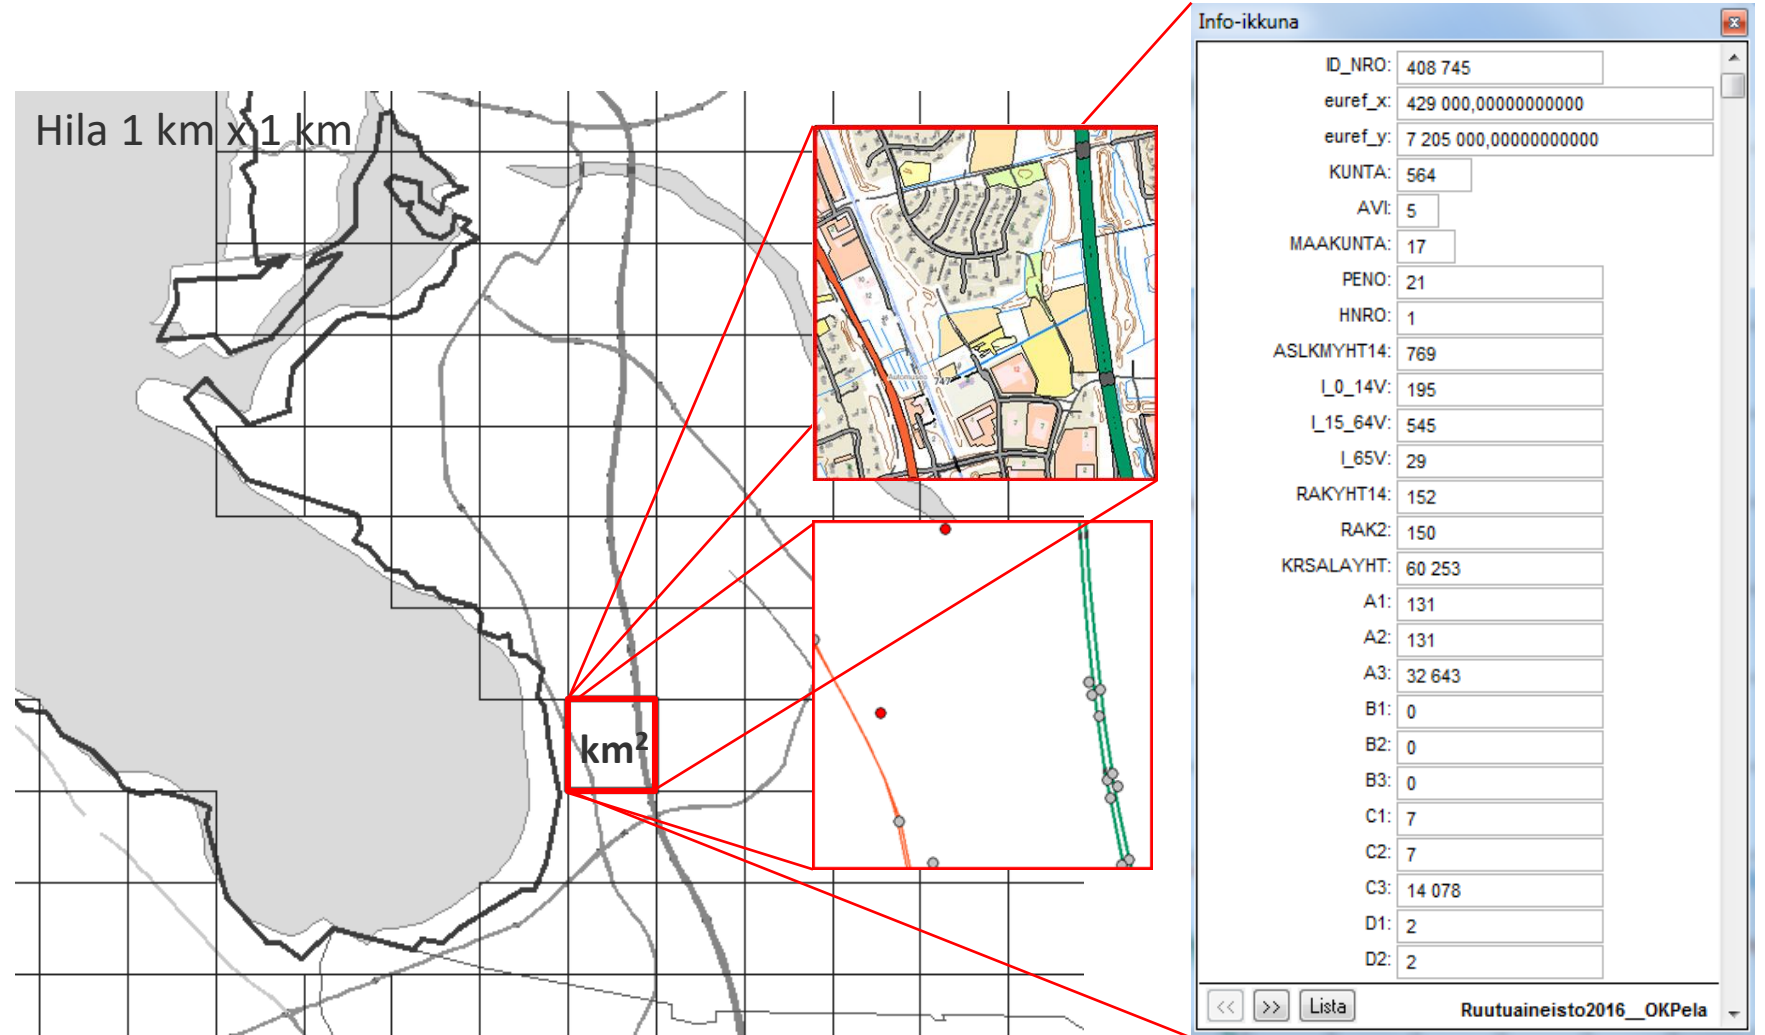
Hila 1 km x 1 km

km$^2$

Info-ikkuna

ID_NRO: 408 745
euref_x: 429 000,0000000000
euref_y: 7 205 000,0000000000
KUNTA: 564
AVI: 5
MAAKUNTA: 17
PENO: 21
HNRO: 1
ASLKMYHT14: 769
I_0_14V: 195
I_15_64V: 545
I_65V: 29
RAKYHT14: 152
RAK2: 150
KRSALAYHT: 60 253
A1: 131
A2: 131
A3: 32 643
B1: 0
B2: 0
B3: 0
C1: 7
C2: 7
C3: 14 078
D1: 2
D2: 2

<< >> Lista Ruutuaineisto2016__OKPela